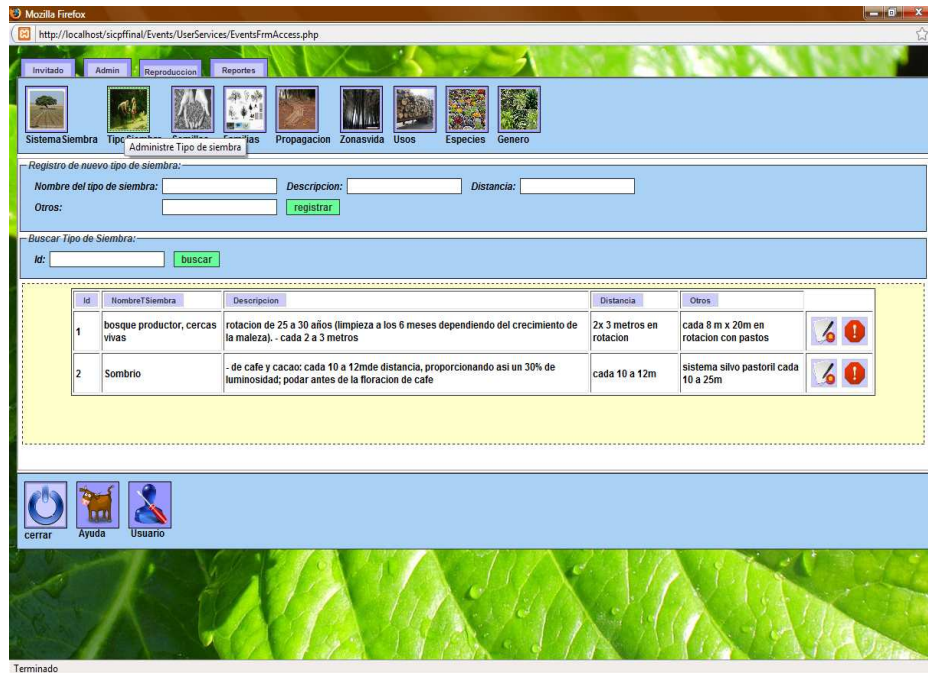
Mozilla Firefox

http://localhost/sicpffinal/Events/UserServices/EventsFrmAccess.php

Invitado Admin Reproduccion Reportes

SistemaSiembra Tipo Siembra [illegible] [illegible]ias Propagacion Zonasvida Usos Especies Genero

Administre Tipo de siembra

Registro de nuevo tipo de siembra:

Nombre del tipo de siembra: Descripcion: Distancia:

Otros: registrar

Buscar Tipo de Siembra:

Id: buscar

| Id | NombreTSiembra | Descripcion | Distancia | Otros |
|---|---|---|---|---|
| 1 | bosque productor, cercas vivas | rotacion de 25 a 30 años (limpieza a los 6 meses dependiendo del crecimiento de la maleza). - cada 2 a 3 metros | 2x 3 metros en rotacion | cada 8 m x 20m en rotacion con pastos |
| 2 | Sombrio | - de cafe y cacao: cada 10 a 12mde distancia, proporcionando asi un 30% de luminosidad; podar antes de la floracion de cafe | cada 10 a 12m | sistema silvo pastoril cada 10 a 25m |

cerrar Ayuda Usuario

Terminado